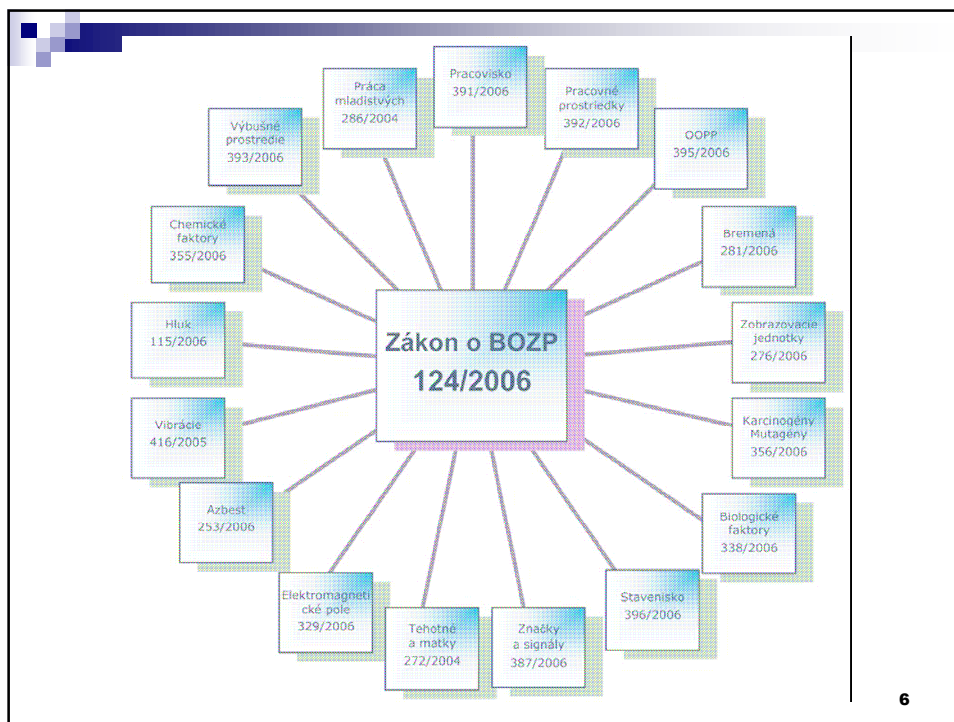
Zákon o BOZP
124/2006

Pracovisko
391/2006

Pracovné prostriedky
392/2006

OOPP
395/2006

Bremená
281/2006

Zobrazovacie jednotky
276/2006

Karcinogény Mutagény
356/2006

Biologické faktory
338/2006

Stavenisko
396/2006

Značky a signály
387/2006

Tehotné a matky
272/2004

Elektromagnetické pole
329/2006

Azbest
253/2006

Vibrácie
416/2005

Hluk
115/2006

Chemické faktory
355/2006

Výbušné prostredie
393/2006

Práca mladistvých
286/2004

6